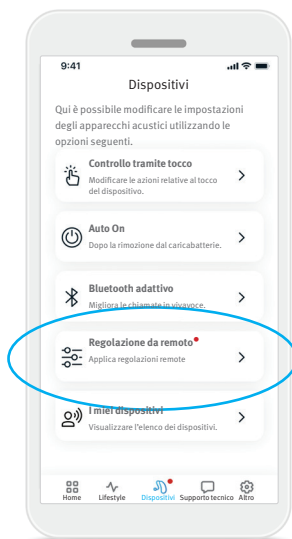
9:41

Dispositivi

Qui è possibile modificare le impostazioni degli apparecchi acustici utilizzando le opzioni seguenti.

Controllo tramite tocco
Modificare le azioni relative al tocco del dispositivo.

Auto On
Dopo la rimozione dal caricabatterie.

Bluetooth adattivo
Migliora le chiamate in vivavoce.

Regolazione da remoto
Applica regolazioni remote

I miei dispositivi
Visualizzare l'elenco dei dispositivi.

Home Lifestyle Dispositivi Supporto tecnico Altro